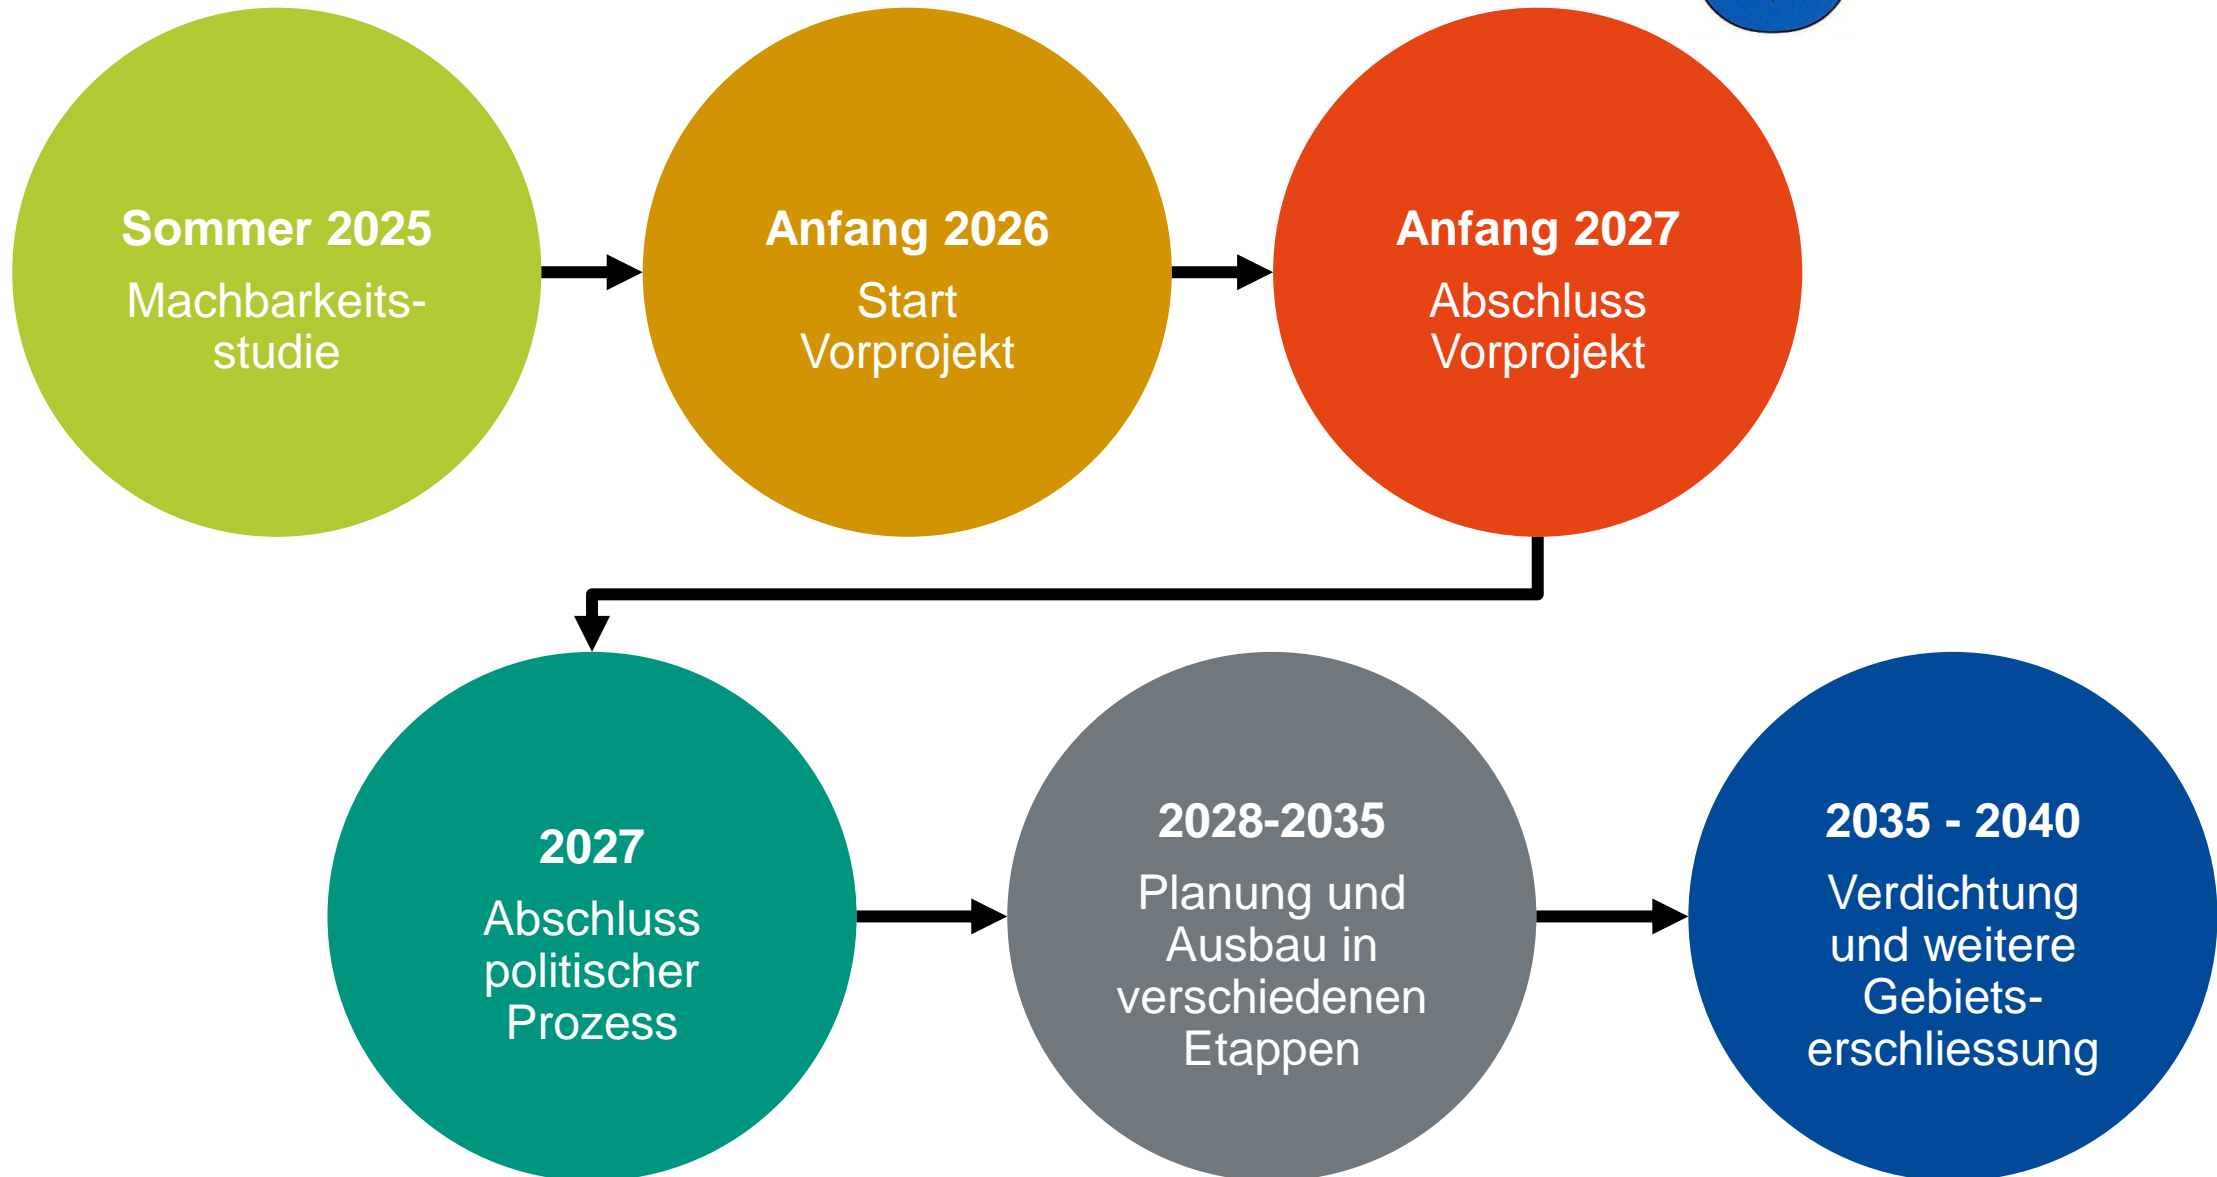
Sommer 2025
Machbarkeitsstudie

Anfang 2026
Start Vorprojekt

Anfang 2027
Abschluss Vorprojekt

2027
Abschluss politischer Prozess

2028-2035
Planung und Ausbau in verschiedenen Etappen

2035 - 2040
Verdichtung und weitere Gebietserschliessung